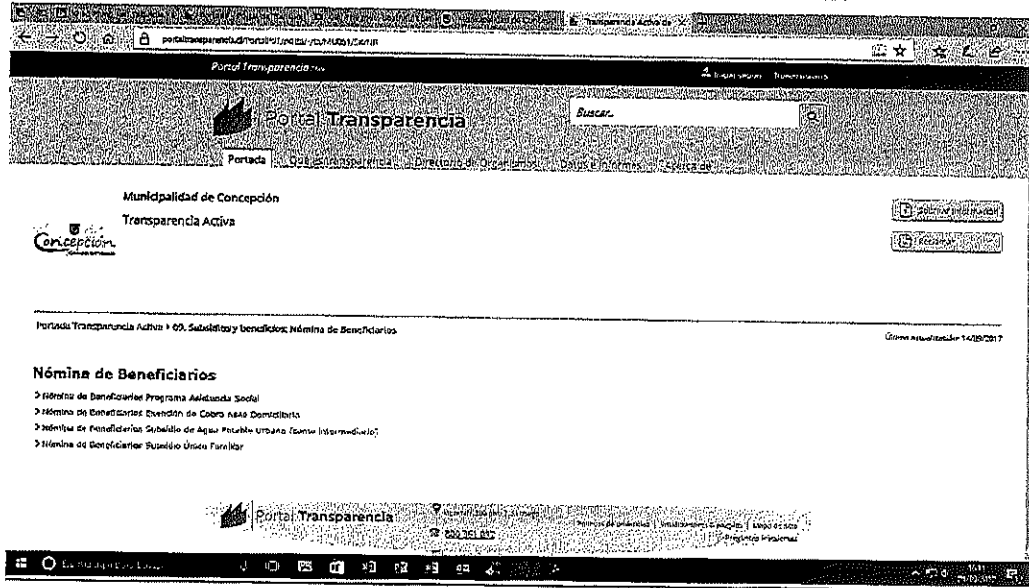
Transparencia Activa de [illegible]

portaltransparencia.cl/PortalPdT/pdtta/-/ta/MU061/SAM/R

Portal Transparencia

Iniciar sesión Transparencia

Portal Transparencia

Buscar...

Portada Qué es transparencia Directorio de Organismos Datos e informes Política de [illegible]

Municipalidad de Concepción

Transparencia Activa

Concepción

Solicitar información

Reclamos

Portada Transparencia Activa > 09. Subsidios y beneficios: Nómina de Beneficiarios

Última actualización 14/09/2017

Nómina de Beneficiarios

> Nómina de Beneficiarios Programa Asistencia Social
> Nómina de Beneficiarios Exención de Cobro Aseo Domiciliario
> Nómina de Beneficiarios Subsidio de Agua Potable Urbano (tramo intermedio)
> Nómina de Beneficiarios Subsidio Único Familiar

Portal Transparencia

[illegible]

Políticas de privacidad | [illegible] | Mapa de sitio

Registro Histórico

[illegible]